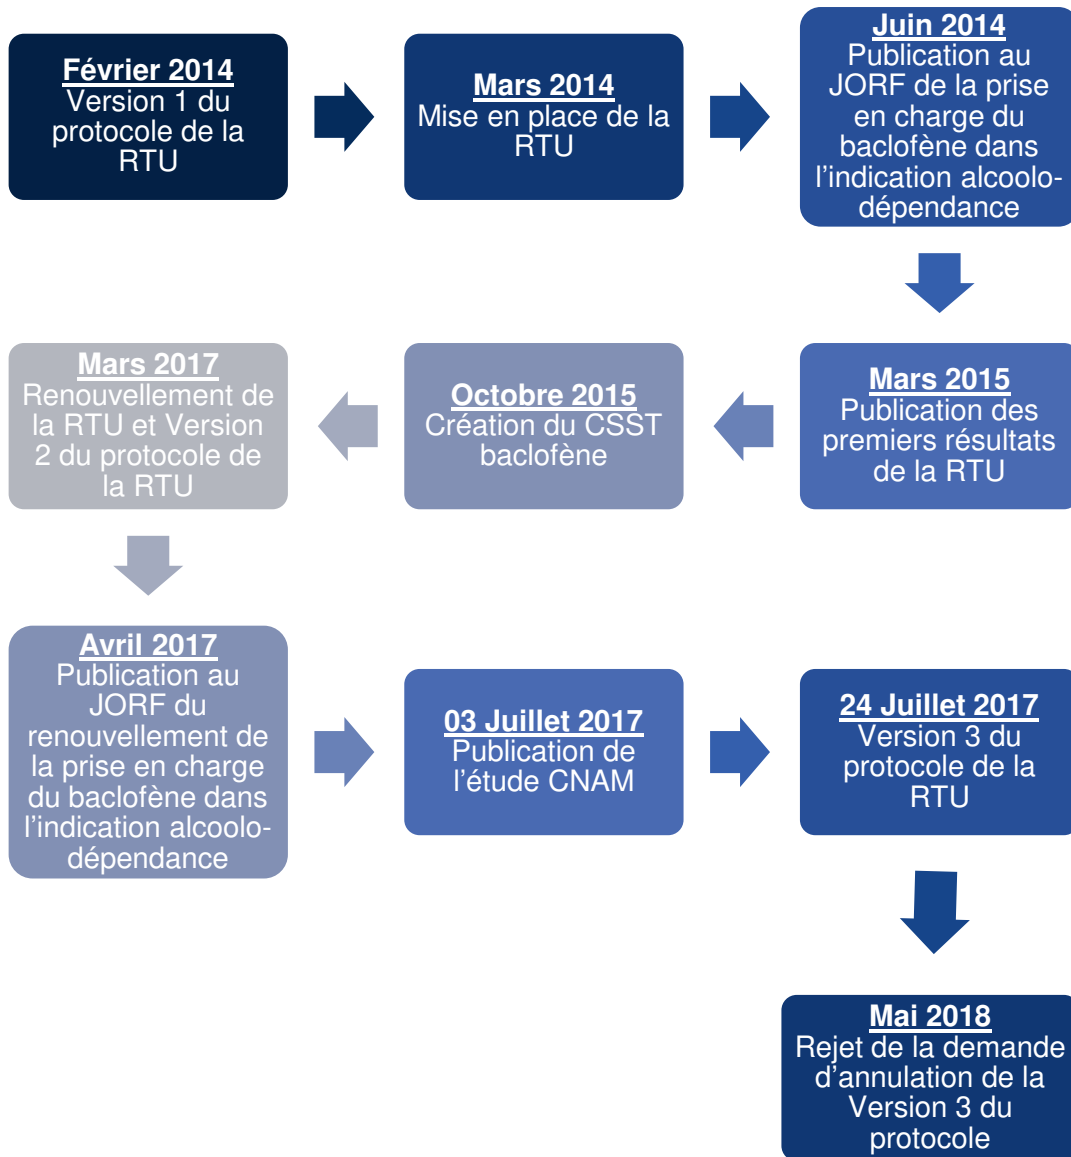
Février 2014
Version 1 du protocole de la RTU

Mars 2014
Mise en place de la RTU

Juin 2014
Publication au JORF de la prise en charge du baclofène dans l'indication alcoolo-dépendance

Mars 2015
Publication des premiers résultats de la RTU

Octobre 2015
Création du CSST baclofène

Mars 2017
Renouvellement de la RTU et Version 2 du protocole de la RTU

Avril 2017
Publication au JORF du renouvellement de la prise en charge du baclofène dans l'indication alcoolo-dépendance

03 Juillet 2017
Publication de l'étude CNAM

24 Juillet 2017
Version 3 du protocole de la RTU

Mai 2018
Rejet de la demande d'annulation de la Version 3 du protocole